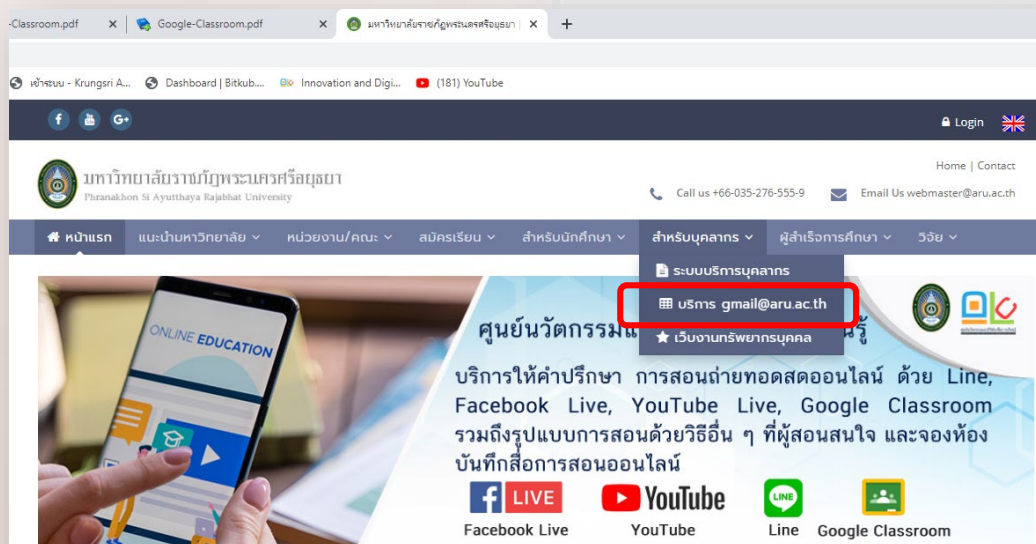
-Classroom.pdf ×
Google-Classroom.pdf ×
มหาวิทยาลัยราชภัฏพระนครศรีอยุธยา ×
+

เข้าระบบ - Krungsri A...
Dashboard | Bitkub...
Innovation and Digi...
(181) YouTube

f
G+
Login

มหาวิทยาลัยราชภัฏพระนครศรีอยุธยา
Phranakhon Si Ayutthaya Rajabhat University

Home | Contact
Call us +66-035-276-555-9
Email Us webmaster@aru.ac.th

หน้าแรก
แนะนำมหาวิทยาลัย
หน่วยงาน/คณะ
สมัครเรียน
สำหรับนักศึกษา
สำหรับบุคลากร
ผู้สำเร็จการศึกษา
วิจัย

ระบบบริการบุคลากร
บริการ gmail@aru.ac.th
เว็บงานทรัพยากรบุคคล

ONLINE EDUCATION

ศูนย์นวัตกรรม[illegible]รู้

บริการให้คำปรึกษา การสอนถ่ายทอดสดออนไลน์ ด้วย Line, Facebook Live, YouTube Live, Google Classroom รวมถึงรูปแบบการสอนด้วยวิธีอื่น ๆ ที่ผู้สอนสนใจ และจองห้องบันทึกสื่อการสอนออนไลน์

LIVE
YouTube
LINE

Facebook Live
YouTube
Line
Google Classroom